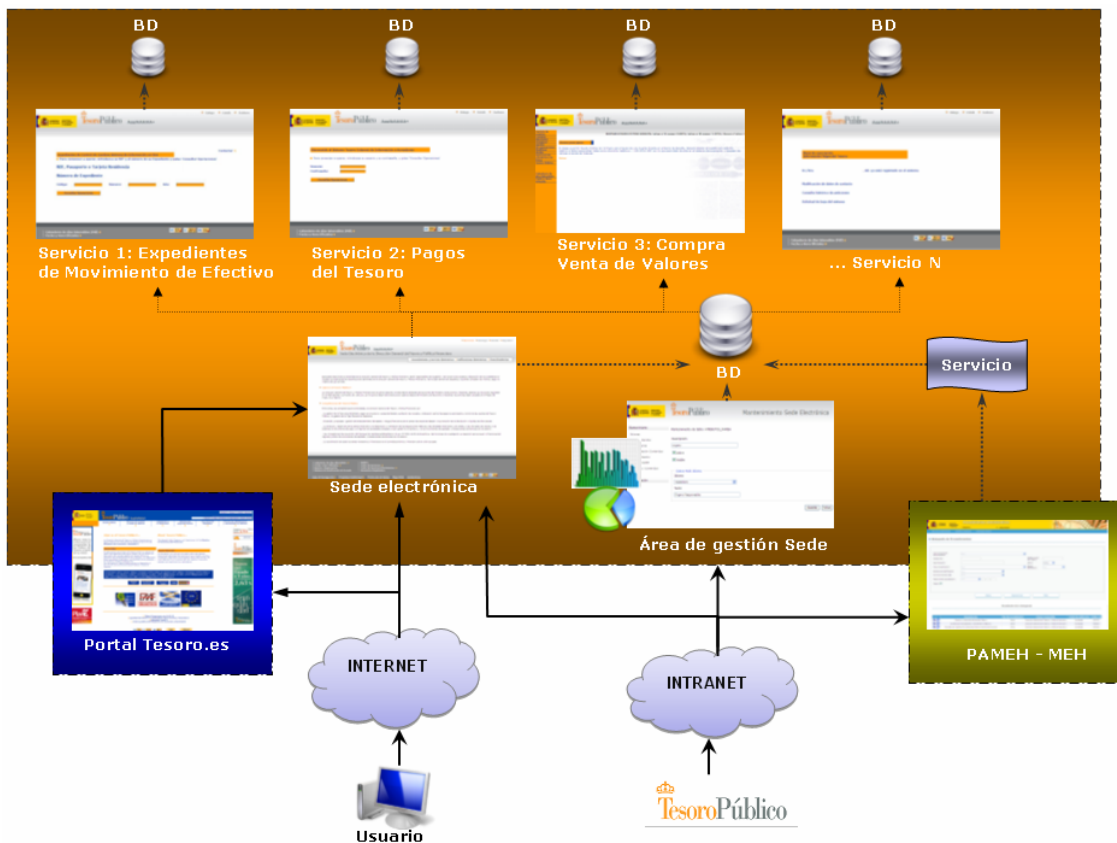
BD

BD

BD

BD

Servicio 1: Expedientes de Movimiento de Efectivo

Servicio 2: Pagos del Tesoro

Servicio 3: Compra Venta de Valores

... Servicio N

BD

Servicio

Sede electrónica

Mantenimiento Sede Electrónica

Área de gestión Sede

Portal Tesoro.es

PAMEH - MEH

INTERNET

INTRANET

Usuario

TesoroPúblico